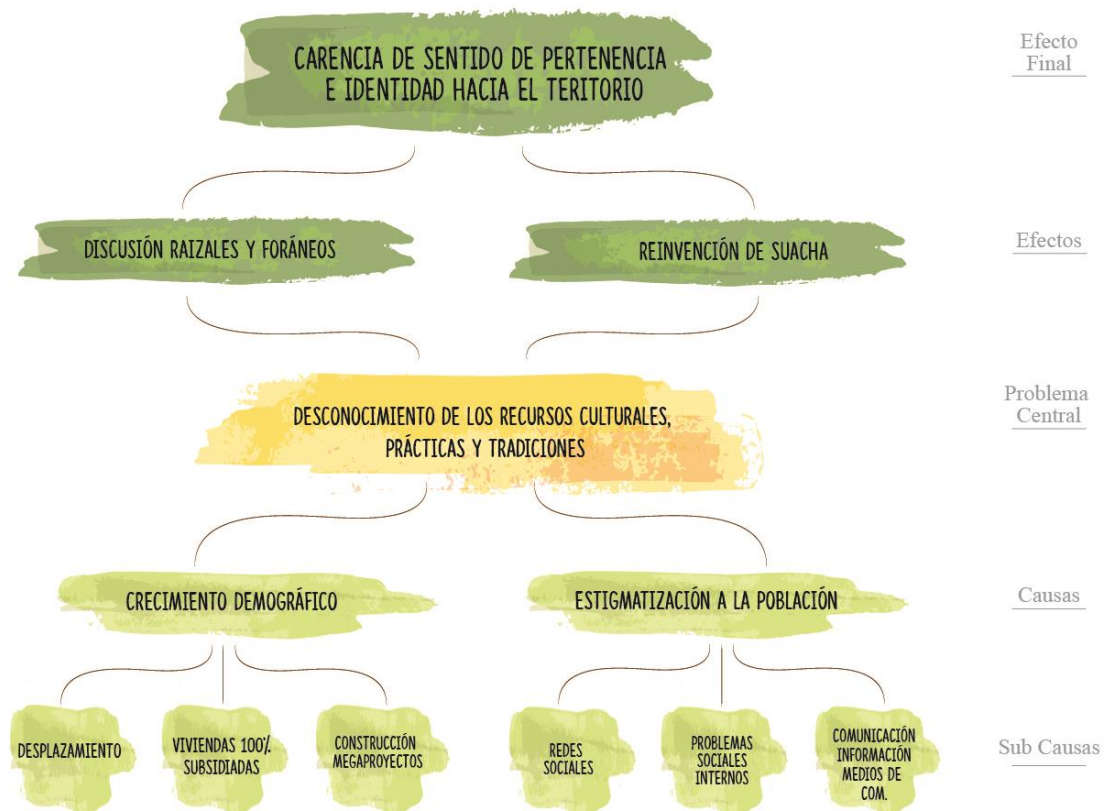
CARENCIA DE SENTIDO DE PERTENENCIA E IDENTIDAD HACIA EL TERITORIO

Efecto Final

DISCUSIÓN RAIZALES Y FORÁNEOS

REINVENCIÓN DE SUACHA

Efectos

DESCONOCIMIENTO DE LOS RECURSOS CULTURALES, PRÁCTICAS Y TRADICIONES

Problema Central

CRECIMIENTO DEMOGRÁFICO

ESTIGMATIZACIÓN A LA POBLACIÓN

Causas

DESPLAZAMIENTO

VIVIENDAS 100% SUBSIDIADAS

CONSTRUCCIÓN MEGAPROYECTOS

REDES SOCIALES

PROBLEMAS SOCIALES INTERNOS

COMUNICACIÓN INFORMACIÓN MEDIOS DE COM.

Sub Causas